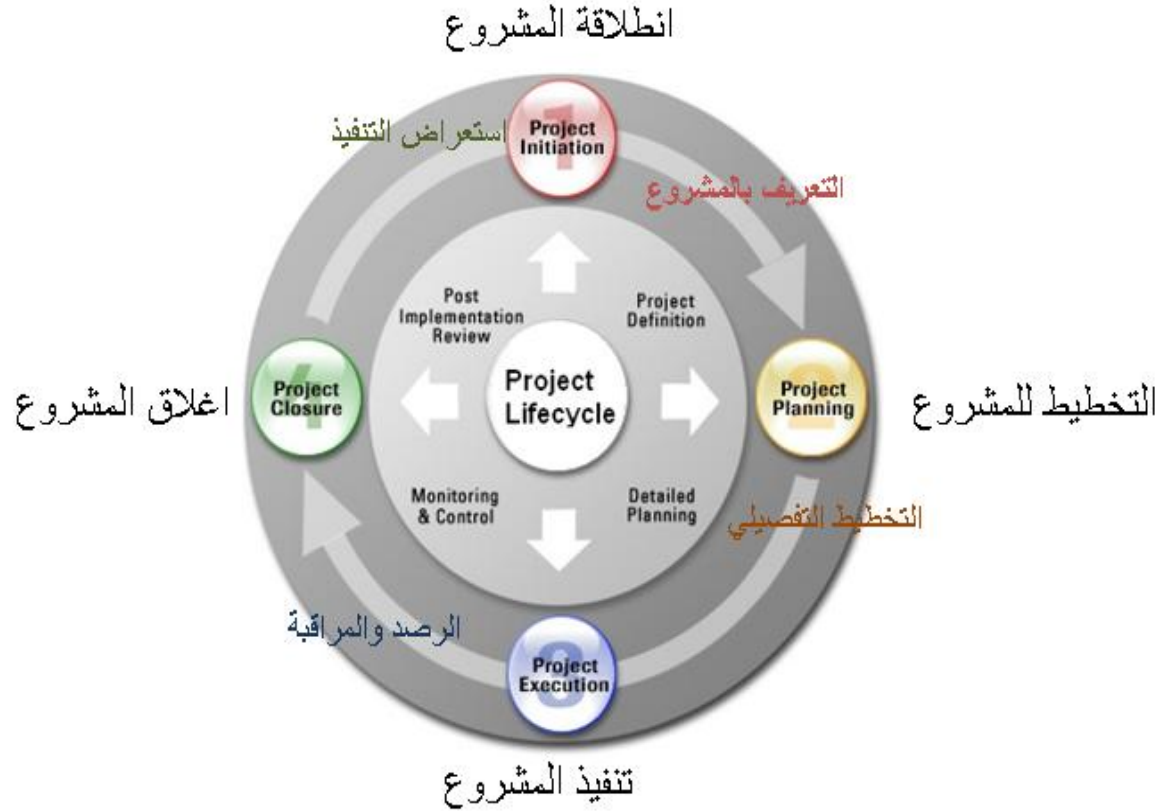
انطلاقة المشروع

استعراض التنفيذ

Project Initiation

1

التعريف بالمشروع

Post Implementation Review

Project Definition

اغلاق المشروع

Project Closure

4

Project Lifecycle

Project Planning

2

التخطيط للمشروع

Monitoring & Control

Detailed Planning

التخطيط التفصيلي

الرصد والمراقبة

Project Execution

3

تنفيذ المشروع